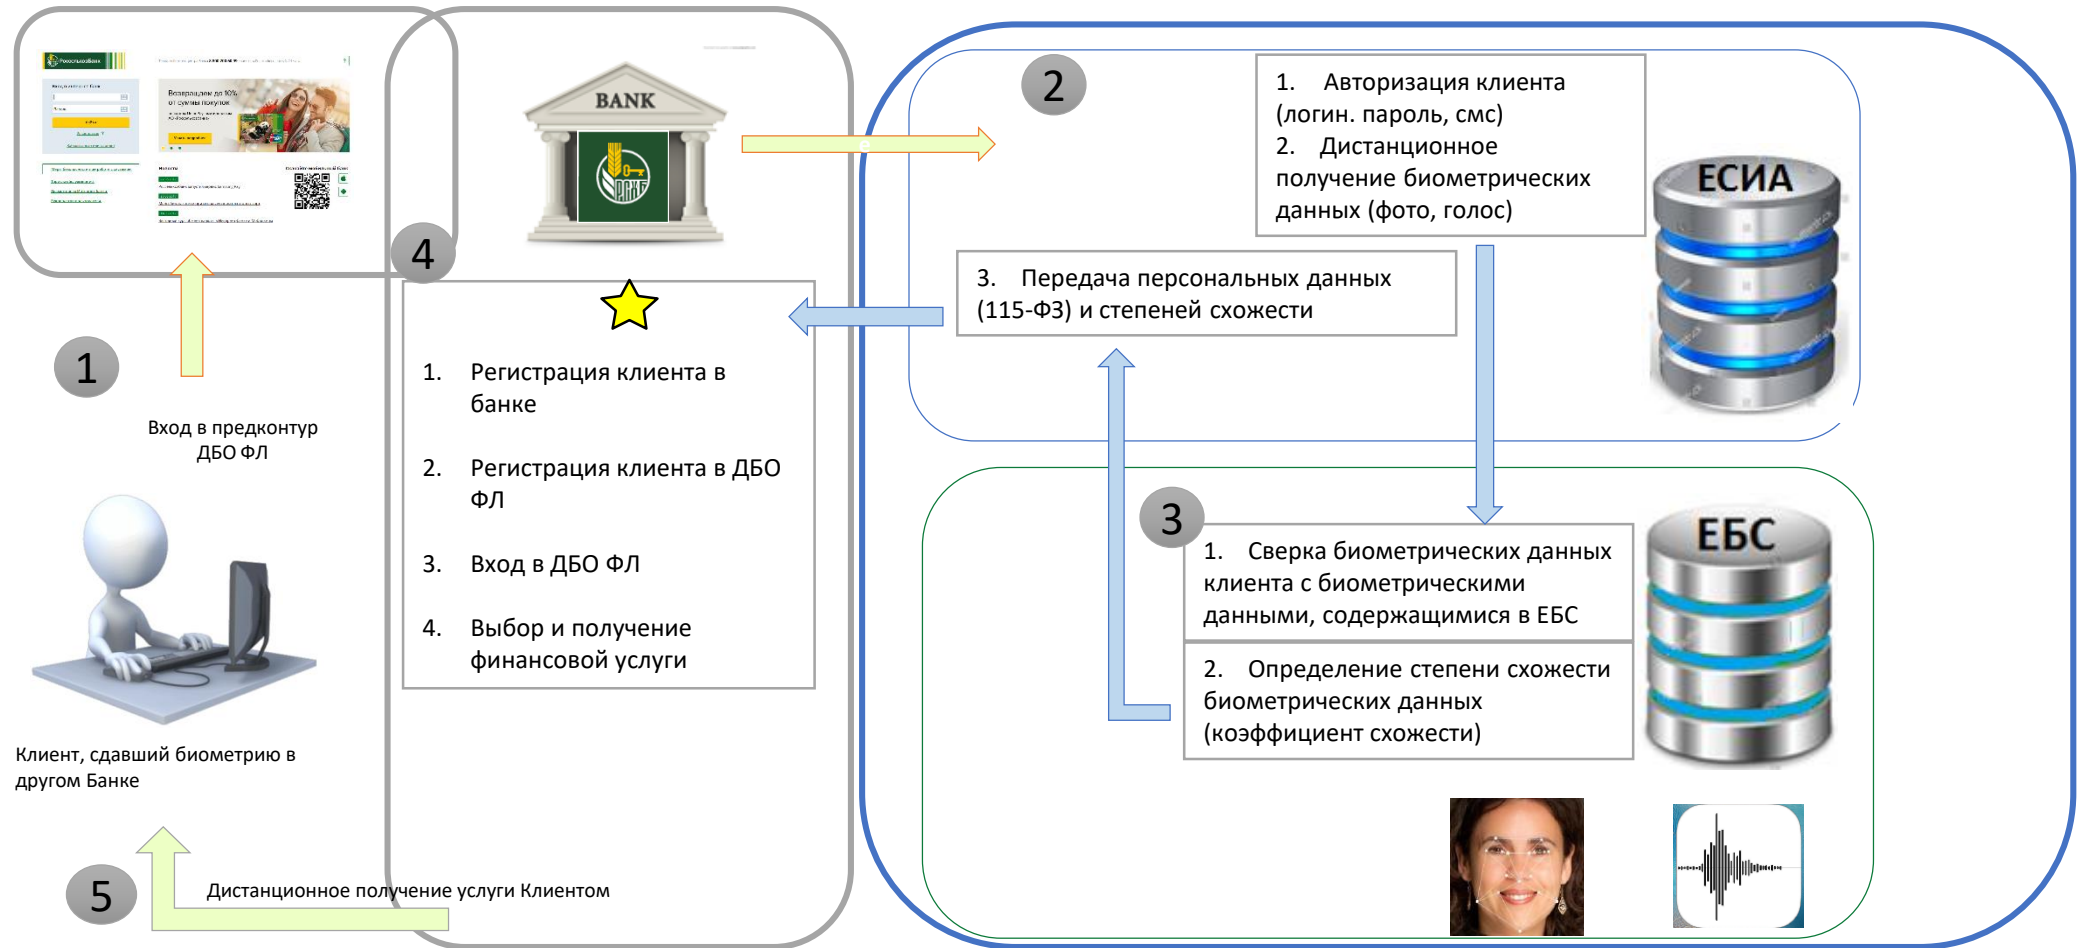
Возвращаем до 10% от суммы покупок

BANK

2

1. Авторизация клиента (логин. пароль, смс)
2. Дистанционное получение биометрических данных (фото, голос)

ЕСИА

4

3. Передача персональных данных (115-ФЗ) и степеней схожести

1

Вход в предконтур ДБО ФЛ

1. Регистрация клиента в банке

2. Регистрация клиента в ДБО ФЛ

3. Вход в ДБО ФЛ

4. Выбор и получение финансовой услуги

3

ЕБС

1. Сверка биометрических данных клиента с биометрическими данными, содержащимися в ЕБС

2. Определение степени схожести биометрических данных (коэффициент схожести)

Клиент, сдавший биометрию в другом Банке

5

Дистанционное получение услуги Клиентом